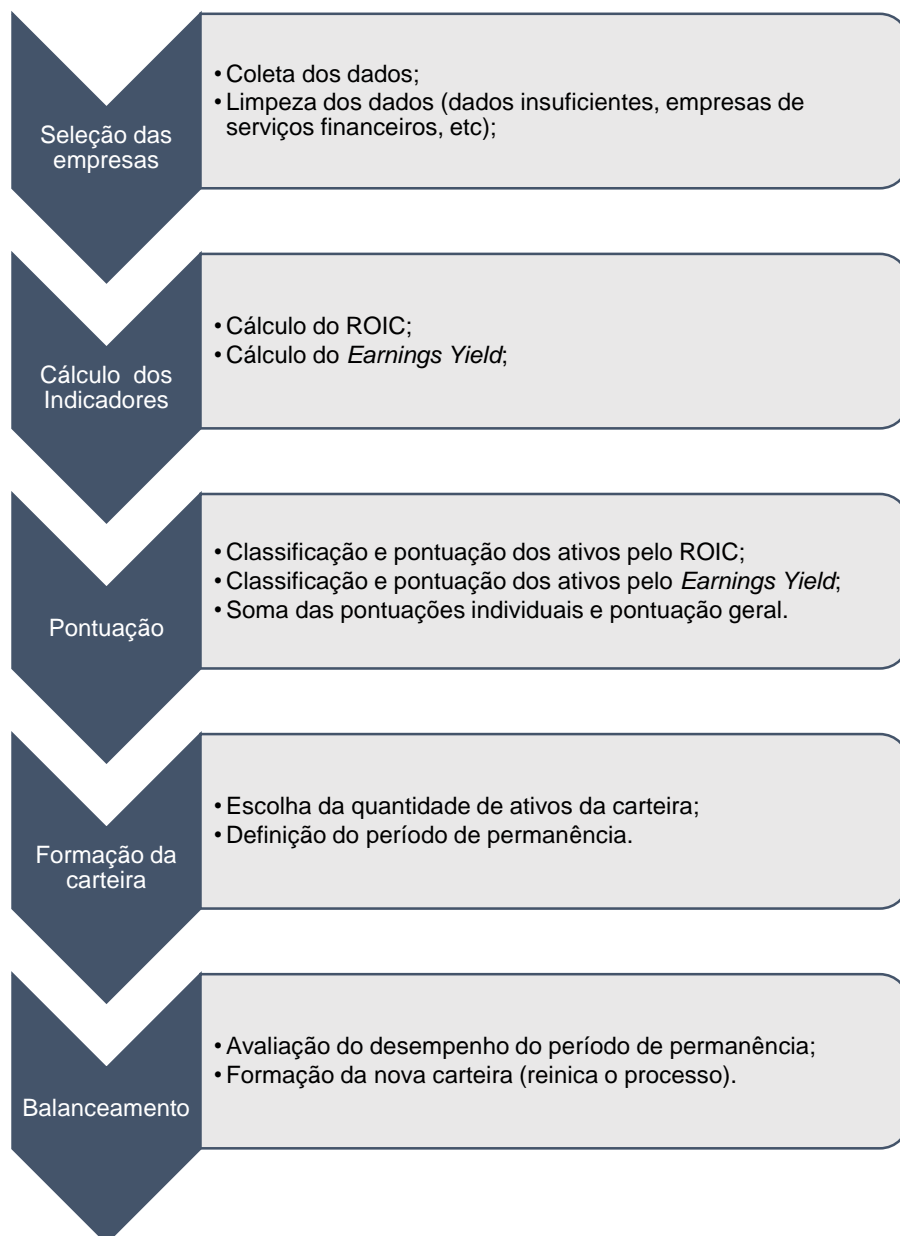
Seleção das empresas

• Coleta dos dados;
• Limpeza dos dados (dados insuficientes, empresas de serviços financeiros, etc);

Cálculo dos Indicadores

• Cálculo do ROIC;
• Cálculo do *Earnings Yield*;

Pontuação

• Classificação e pontuação dos ativos pelo ROIC;
• Classificação e pontuação dos ativos pelo *Earnings Yield*;
• Soma das pontuações individuais e pontuação geral.

Formação da carteira

• Escolha da quantidade de ativos da carteira;
• Definição do período de permanência.

Balanceamento

• Avaliação do desempenho do período de permanência;
• Formação da nova carteira (reinica o processo).